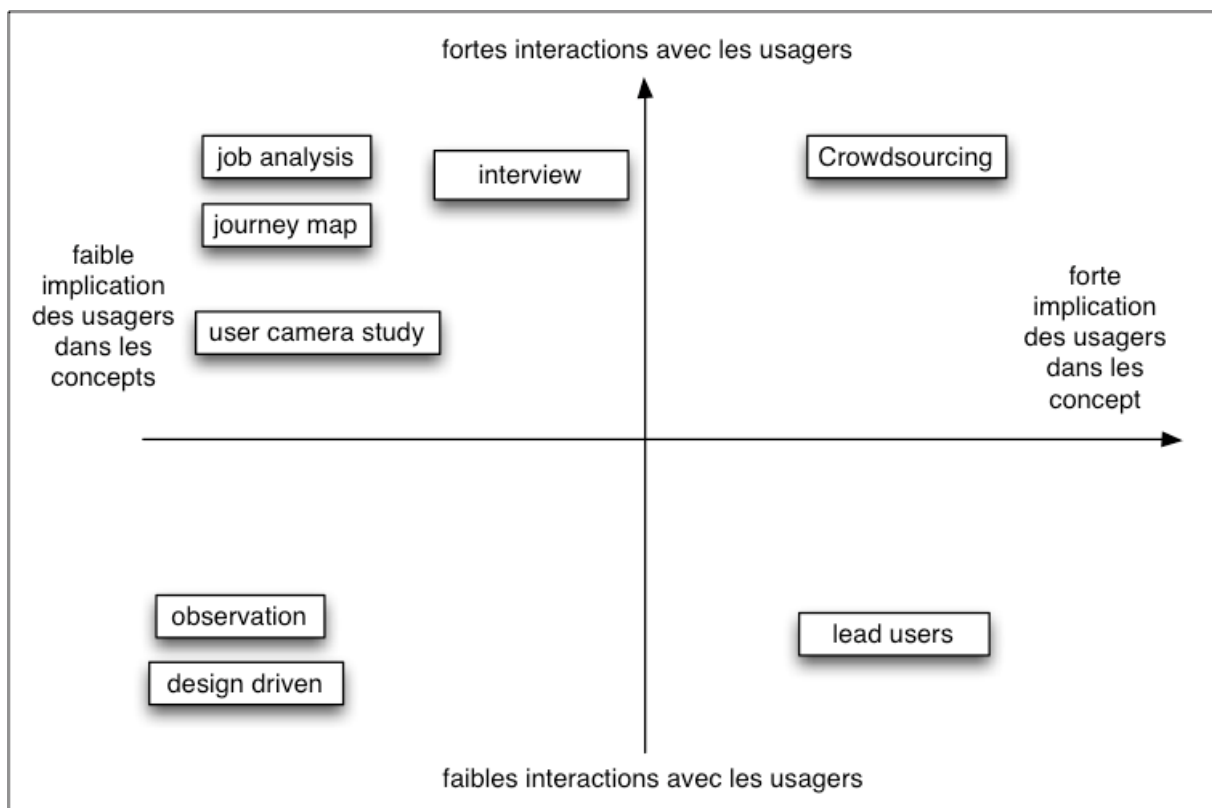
fortes interactions avec les usagers

job analysis

interview

Crowdsourcing

journey map

faible implication des usagers dans les concepts

user camera study

forte implication des usagers dans les concept

observation

lead users

design driven

faibles interactions avec les usagers